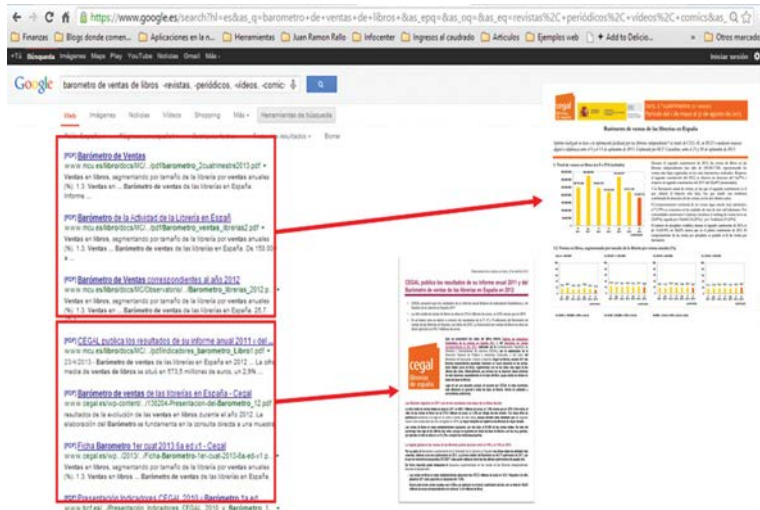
https://www.google.es/search?hl=es&as_q=barometro+de+ventas+de+libros+&as_epq=&as_oq=&as_eq=revistas%2C+periódicos%2C+videos%2C+comics&as_

Finanzas | Blogs donde comen... | Aplicaciones en la ... | Herramientas | Juan Ramon Rallo | Infocenter | Ingresos al caudrado | Articulos | Ejemples web | + Add to Delicio... | Otros marcado

+Tú Búsqueda Imágenes Maps Play YouTube Noticias Gmail Más · Iniciar sesión

Google barometro de ventas de libros -revistas, -periódicos, -videos, -comic

Web Imágenes Noticias Vídeos Shopping Más · Herramientas de búsqueda

[PDF] Barómetro de Ventas
www.mcu.es/libro/docs/MC/.../pdf/barometro_2cuatrimestre2013.pdf
Ventas en libros, segmentando por tamaño de la librería por ventas anuales (%). 1.3. Ventas en ... Barómetro de ventas de las librerías en España Informe ...

[PDF] Barómetro de la Actividad de la Librería en España
www.mcu.es/libro/docs/MC/.../pdf/barometro_ventas_librerias2.pdf
Ventas en libros, segmentando por tamaño de la librería por ventas anuales (%). 1.3. Ventas ... Barómetro de ventas de las librerías en España. De 150.00 ...

[PDF] Barómetro de Ventas correspondiente al año 2012
www.mcu.es/libro/docs/MC/Observatorio/.../Barometro_librerias_2012.p...
Ventas en libros, segmentando por tamaño de la librería por ventas anuales (%). 1.3. Ventas ... Barómetro de ventas de las librerías en España. 25,7 ...

[PDF] CEGAL publica los resultados de su informe anual 2011 y del ...
www.mcu.es/libro/docs/MC/.../pdf/indicadores_barometro_Libro1.pdf
23/4/2013 – Barómetro de ventas de las librerías en España ... ventas de libros se sitúa en 573,5 millones de euros, un 2,9% ...

[PDF] Barómetro de ventas de las librerías en España - Cegal
www.cegal.es/wp-content/.../130204-Presentacion-del-Barometro_12.pdf
resultados de la evolución de las ventas en librerías durante el año 2012. La elaboración del Barómetro se fundamenta en la consulta directa a una muestra ...

[PDF] Ficha Barometro 1er cuat 2013 6a ed v1 - Cegal
www.cegal.es/wp.../2013/.../Ficha-Barometro-1er-cuat-2013-6a-ed-v1.p...
Ventas en libros, segmentando por tamaño de la librería por ventas anuales (%). 1.3. Ventas en libros ...

[PDF] Presentación Indicadores CEGAL 2010 - Barómetro 1a ed

cegal

Barómetro de ventas de las librerías en España

CEGAL publica los resultados de su informe anual 2011 y del Barómetro de ventas de las librerías en España en 2012

cegal librerías de españa
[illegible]